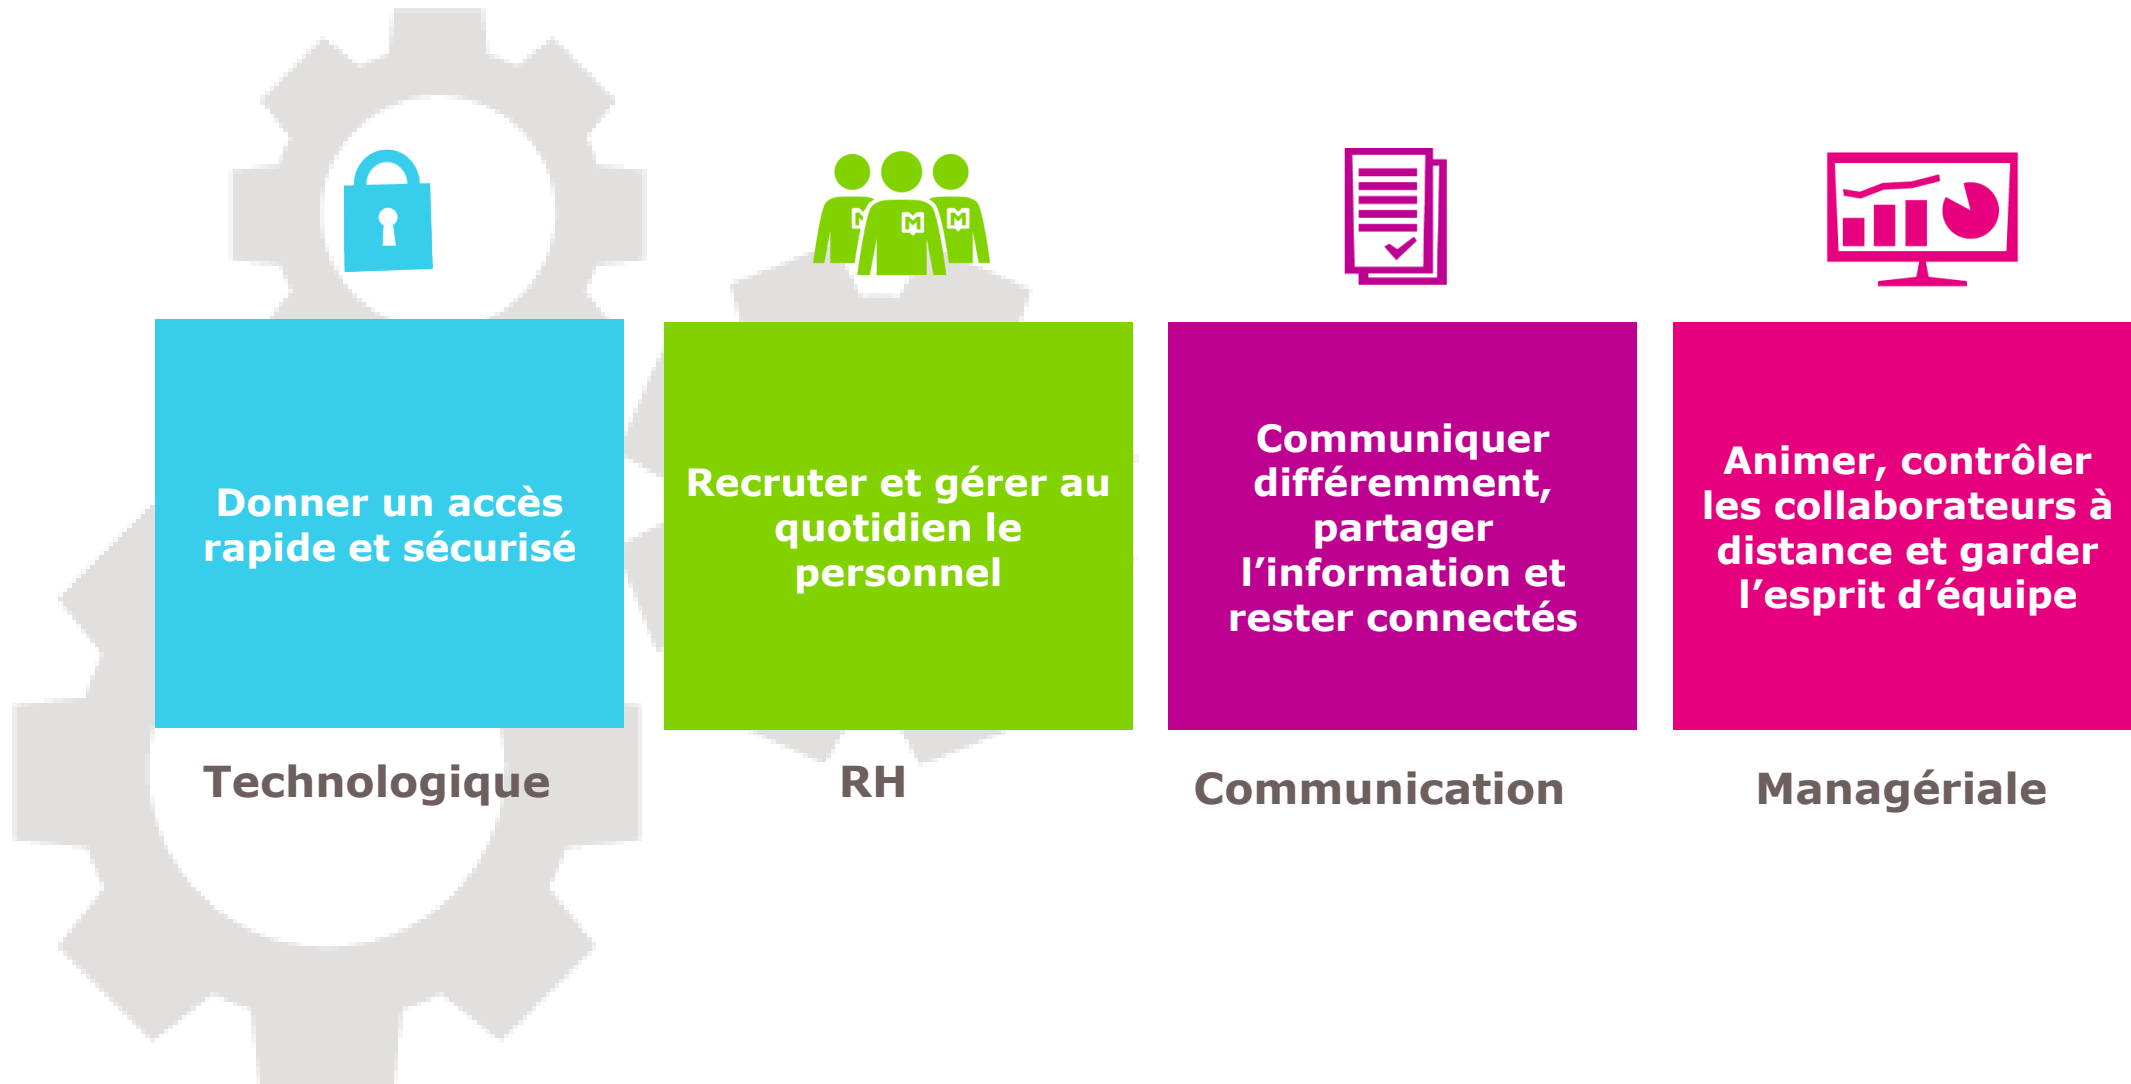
Donner un accès rapide et sécurisé

Technologique

Recruter et gérer au quotidien le personnel

RH

Communiquer différemment, partager l'information et rester connectés

Communication

Animer, contrôler les collaborateurs à distance et garder l'esprit d'équipe

Managériale